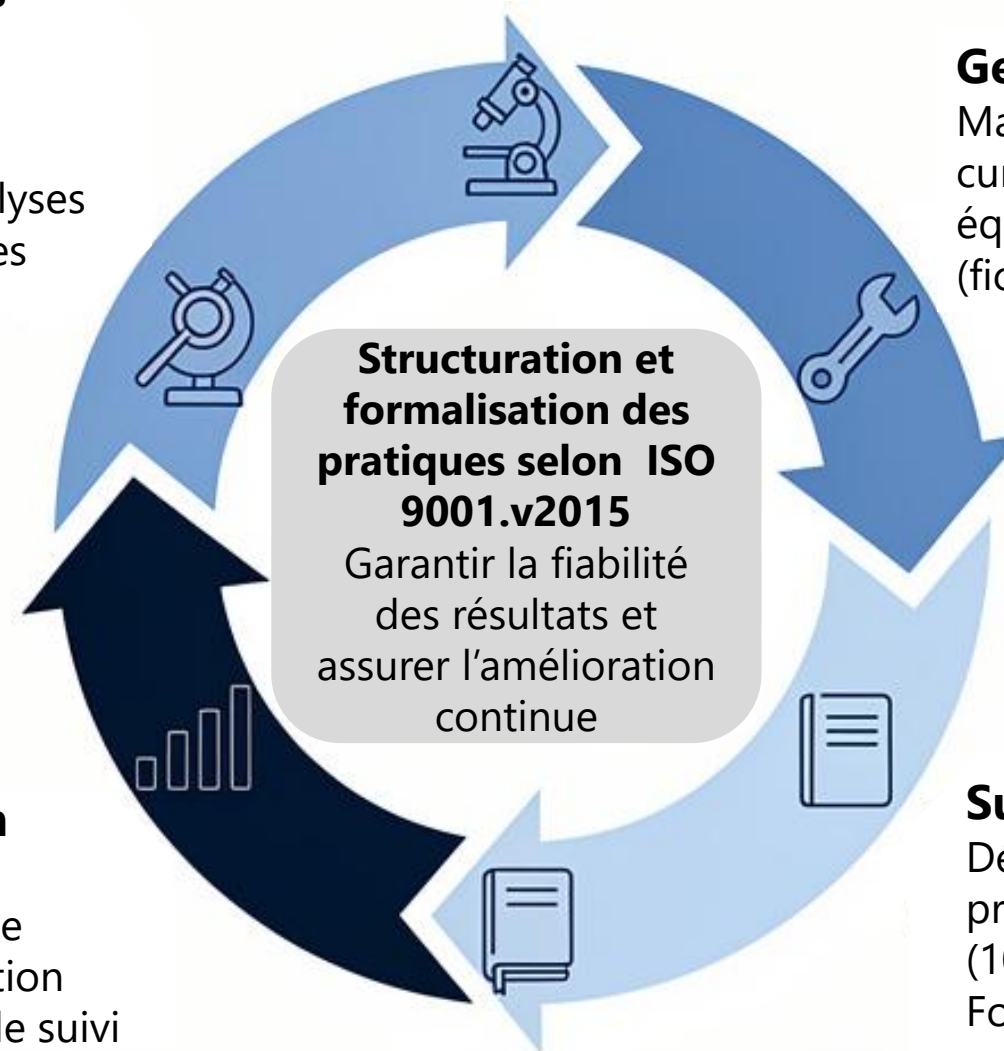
lyses
es

Ge
Ma
cu
éq
(fic

Structuration et formalisation des pratiques selon ISO 9001.v2015
Garantir la fiabilité des résultats et assurer l'amélioration continue

Su
De
pr
(1
Fo

n

e
tion
le suivi